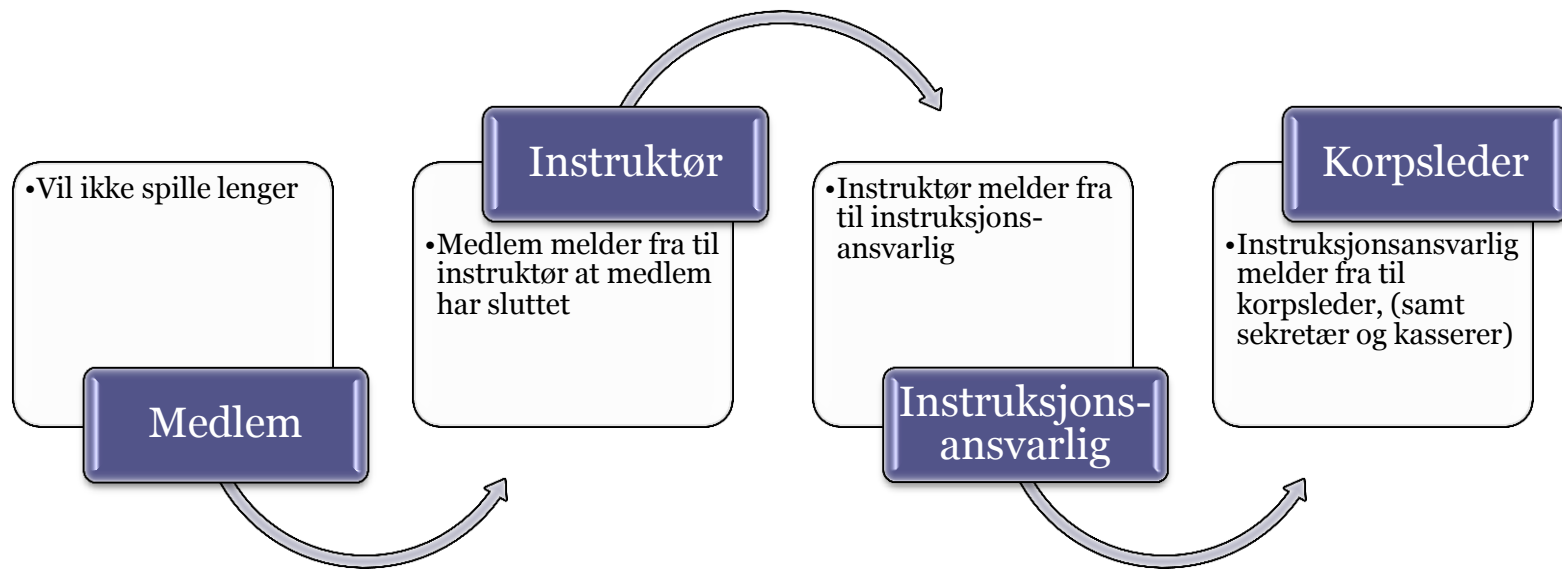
•Vil ikke spille lenger

Medlem

Instruktør

•Medlem melder fra til instruktør at medlem har sluttet

•Instruktør melder fra til instruksjons-ansvarlig

Instruksjons-ansvarlig

Korpsleder

•Instruksjonsansvarlig melder fra til korpsleder, (samt sekretær og kasserer)